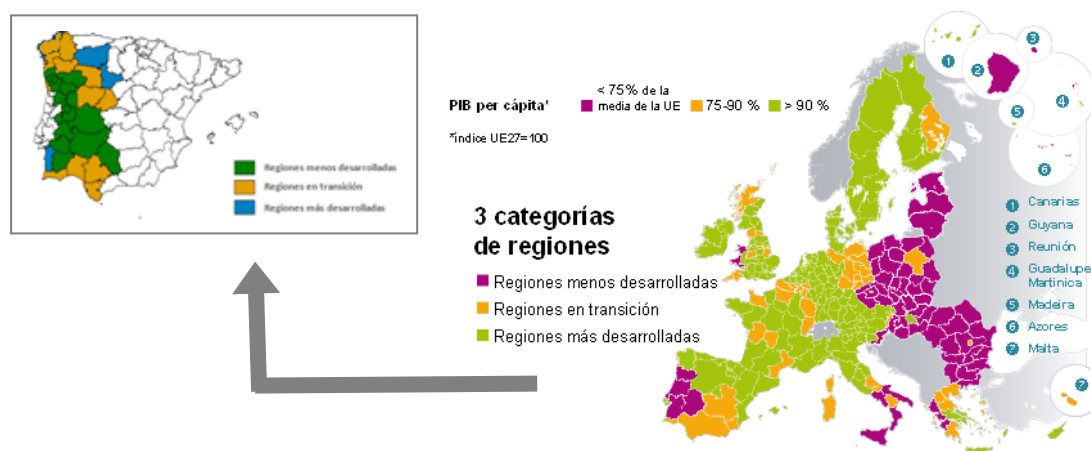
Regiones menos desarrolladas
Regiones en transición
Regiones más desarrolladas

PIB per cápita*
< 75% de la media de la UE
75-90 %
> 90 %

*índice UE27=100

3 categorías de regiones
Regiones menos desarrolladas
Regiones en transición
Regiones más desarrolladas

1 Canarias
2 Guyana
3 Reunión
4 Guadalupe Martinica
5 Madeira
6 Azores
7 Malta

1
2
3
4
5
6
7